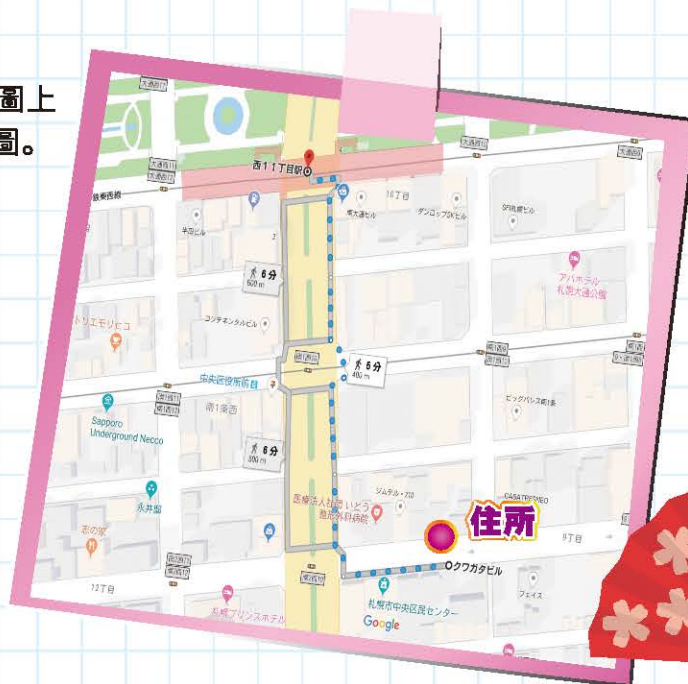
圖上
圖。

大通西
西11丁目駅
大通西
札幌西線
10丁目
東大通ビル
ダンロップKKビル
SR札幌ビル
6分
500 m
アパホテル
札幌大通公園
トリエモリヒコ
コンチネンタルビル
5分
400 m
南1西10
中央区役所前駅
南1条西
Sapporo Underground Necco
ビッグパレス南1条
6分
300 m
永井園
医療法人社団いとう
整形外科病院
ジムテル・710
住所
CASATERNO
9丁目
クワガタビル
12丁目
フェイス
札幌プリンスホテル
札幌市中央区民センター
Google